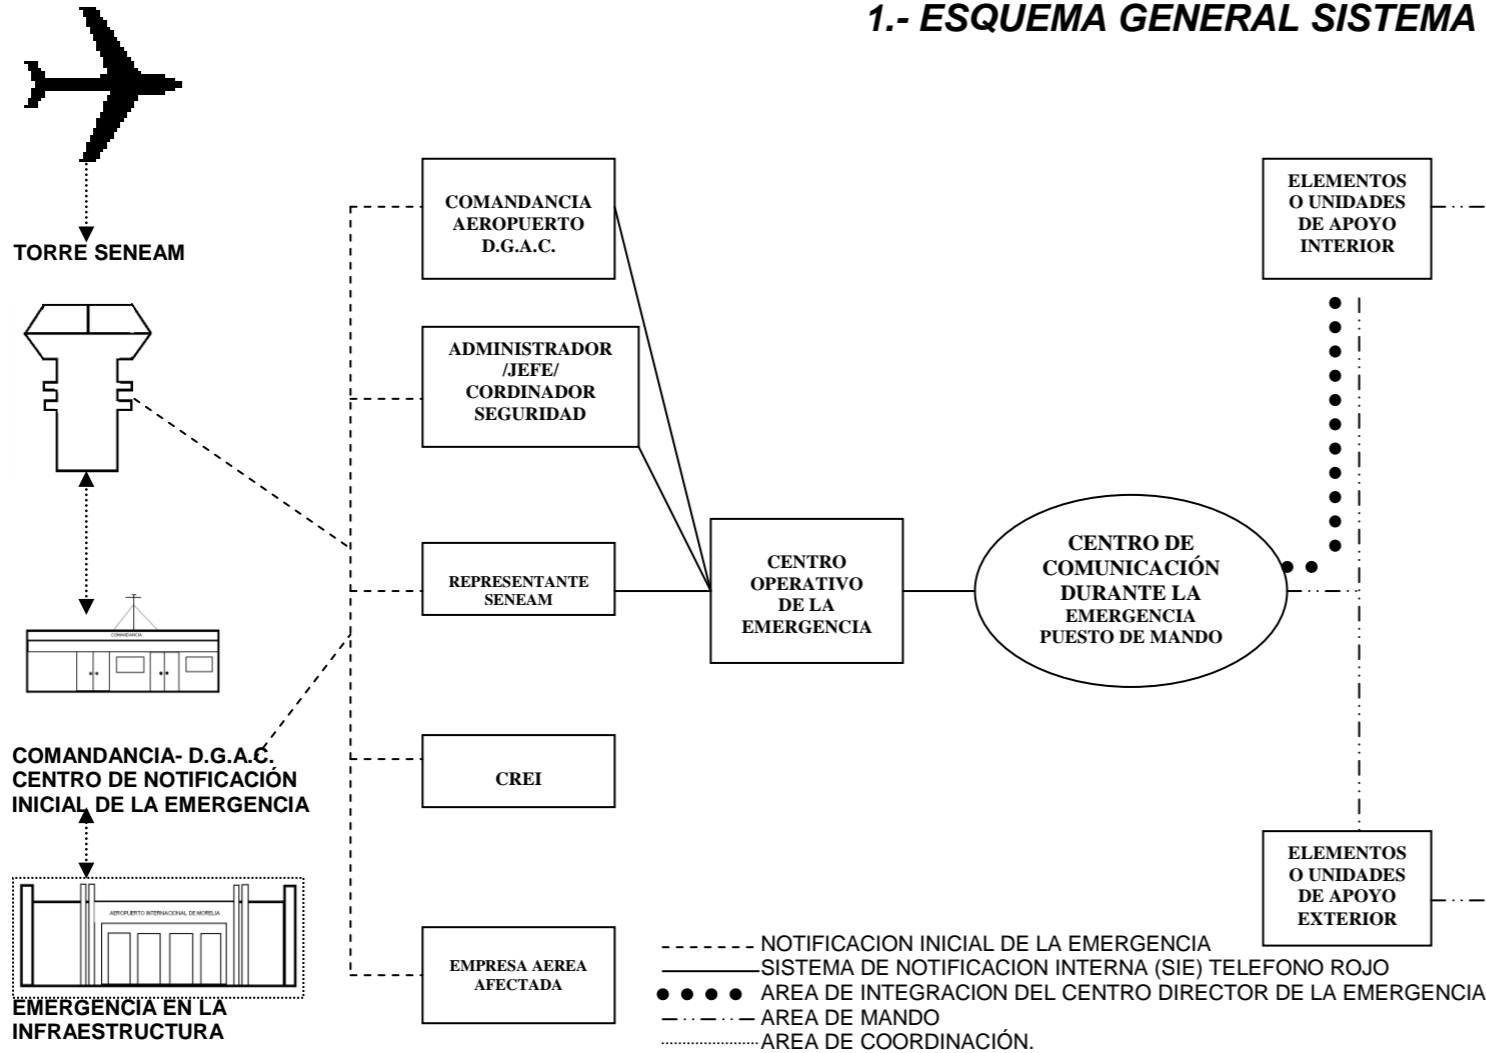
1.- ESQUEMA GENERAL SISTEMA

TORRE SENEAM

COMANDANCIA

COMANDANCIA- D.G.A.C.
CENTRO DE NOTIFICACIÓN
INICIAL DE LA EMERGENCIA

AEROPUERTO INTERNACIONAL DE MORELIA

EMERGENCIA EN LA
INFRAESTRUCTURA

COMANDANCIA
AEROPUERTO
D.G.A.C.

ADMINISTRADOR
/JEFE/
CORDINADOR
SEGURIDAD

REPRESENTANTE
SENEAM

CREI

EMPRESA AEREA
AFECTADA

CENTRO
OPERATIVO
DE LA
EMERGENCIA

CENTRO DE
COMUNICACIÓN
DURANTE LA
EMERGENCIA
PUESTO DE MANDO

ELEMENTOS
O UNIDADES
DE APOYO
INTERIOR

ELEMENTOS
O UNIDADES
DE APOYO
EXTERIOR

NOTIFICACION INICIAL DE LA EMERGENCIA
SISTEMA DE NOTIFICACION INTERNA (SIE) TELEFONO ROJO
AREA DE INTEGRACION DEL CENTRO DIRECTOR DE LA EMERGENCIA
AREA DE MANDO
AREA DE COORDINACIÓN.